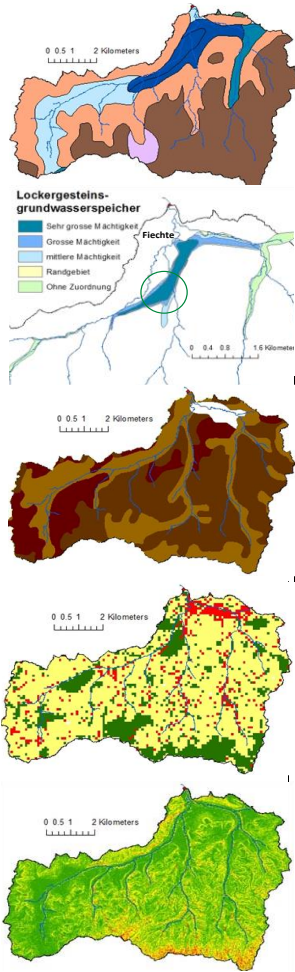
0 0.5 1 2 Kilometers

Lockergesteins-grundwasserspeicher
Sehr grosse Mächtigkeit
Grosse Mächtigkeit
mittlere Mächtigkeit
Randgebiet
Ohne Zuordnung

Fiechte

0 0.4 0.8 1.6 Kilometers

0 0.5 1 2 Kilometers

0 0.5 1 2 Kilometers

0 0.5 1 2 Kilometers